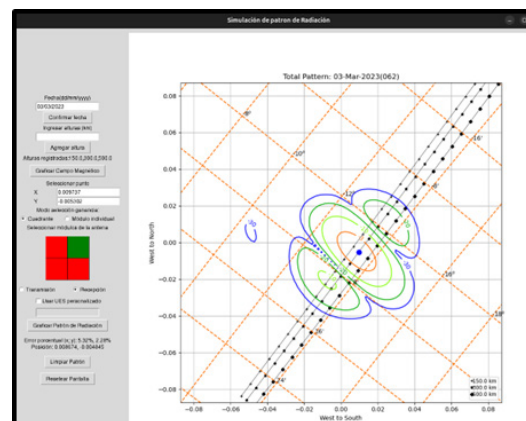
Simulación de patron de Radiación

Fecha(dd/mm/yyyy)
03/03/2023
Confirmar fecha
Ingresar alturas (km)
Agregar altura
Alturas registradas:150.0,200.0,300.0
Graficar Campo Magnético
Seleccionar punto
X: 0.009737
Y: -0.005200
Modo selección ganancia:
Cuadrante
Módulo individual
Seleccionar módulo de la antena
Transmisión
Recepción
Usar UES personalizado
Graficar Patrón de Radiación
Error porcentual(x, y): 5.32%, 2.28%
Posición: 0.009674, -0.004445
Limpiar Patrón
Resetear Pantalla

Total Pattern: 03-Mar-2023(062)

West to North
West to South

0.08
0.06
0.04
0.02
0.00
-0.02
-0.04
-0.06
-0.08

-0.08 -0.06 -0.04 -0.02 0.00 0.02 0.04 0.06 0.08

6°
10°
12°
14°
16°
18°
20°
22°
24°
26°
28°
8°

150.0 km
200.0 km
300.0 km